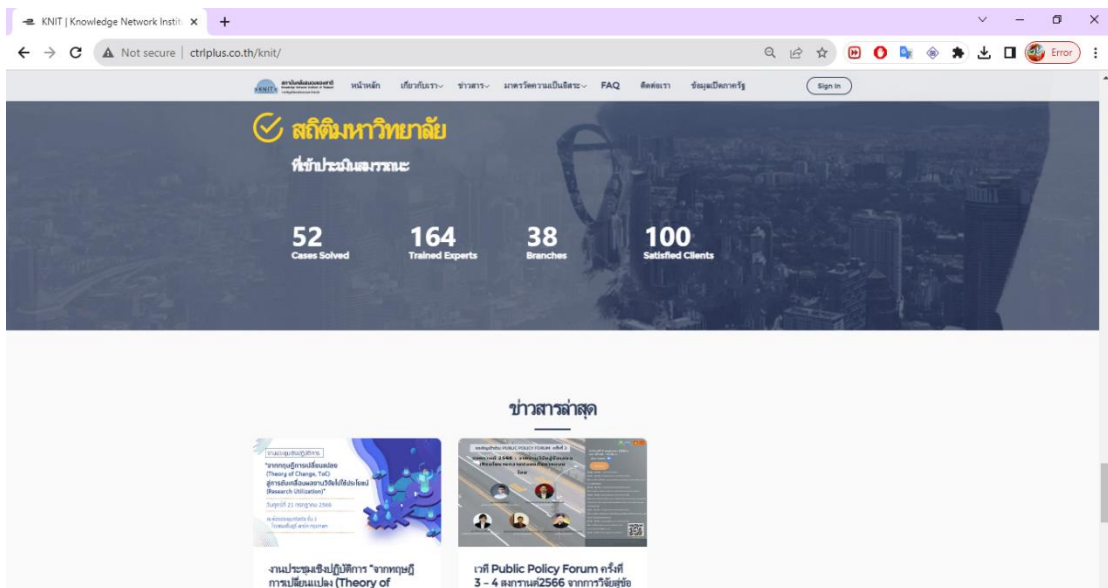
KNIT | Knowledge Network Instit ×
+

Not secure | ctrlplus.co.th/knit/

Error

หน้าหลัก เกี่ยวกับเรา ข่าวสาร มาตรวัดความเป็นอิสระ FAQ ติดต่อเรา ข้อมูลเปิดภาครัฐ Sign In

สถิติมหาวิทยาลัย

ที่ขับเคลื่อนสาธารณะ

52
Cases Solved

164
Trained Experts

38
Branches

100
Satisfied Clients

ข่าวสารล่าสุด

งานประชุมเชิงปฏิบัติการ
"จากทฤษฎีการเปลี่ยนแปลง (Theory of Change, ToC) สู่การขับเคลื่อนผลงานวิจัยไปใช้ประโยชน์ (Research Utilization)"
วันศุกร์ที่ 21 กรกฎาคม 2566

PUBLIC POLICY FORUM ครั้งที่ 3

งานประชุมเชิงปฏิบัติการ "จากทฤษฎีการเปลี่ยนแปลง (Theory of

เวที Public Policy Forum ครั้งที่ 3 – 4 มกราคม2566 จากการวิจัยสู่ข้อ